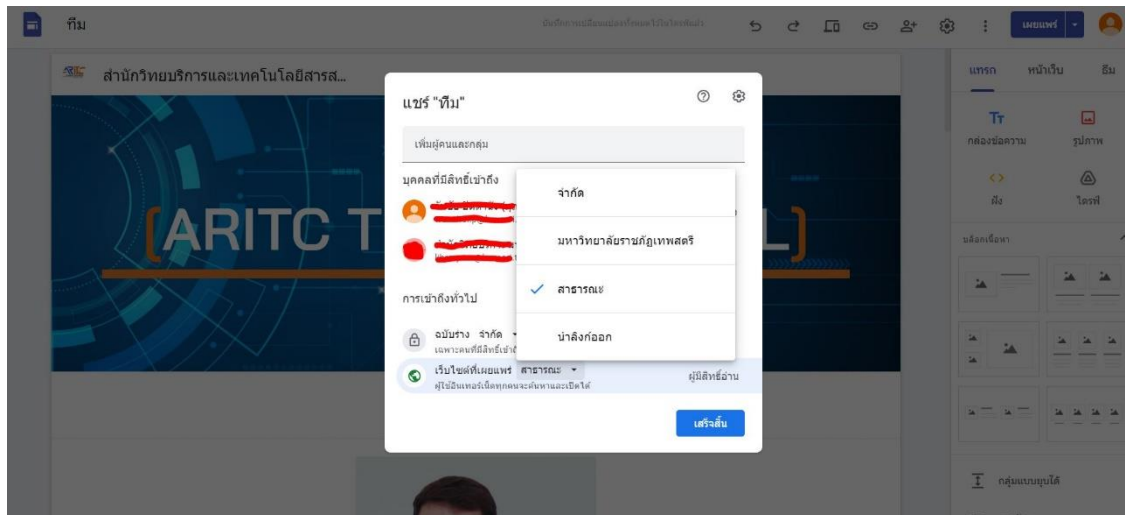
ทีม

บันทึกการเปลี่ยนแปลงทั้งหมดในไดรฟ์แล้ว

เผยแพร่

สำนักวิทยบริการและเทคโนโลยีสารส...

[ARITC T

L]

แชร์ "ทีม"

เพิ่มผู้คนและกลุ่ม

บุคคลที่มีสิทธิ์เข้าถึง

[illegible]

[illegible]

การเข้าถึงทั่วไป

ฉบับร่าง จำกัด
เฉพาะคนที่มีสิทธิ์เข้าถึง

เว็บไซต์ที่เผยแพร่ สาธารณะ
ผู้ใช้อินเทอร์เน็ตทุกคนจะค้นหาและเปิดได้

ผู้มีสิทธิ์อ่าน

เสร็จสิ้น

จำกัด

มหาวิทยาลัยราชภัฏเทพสตรี

สาธารณะ

นำลิงก์ออก

แทรก หน้าเว็บ ธีม

กล่องข้อความ

รูปภาพ

ฝัง

ไดรฟ์

บล็อกเนื้อหา

กลุ่มแบบยุบได้